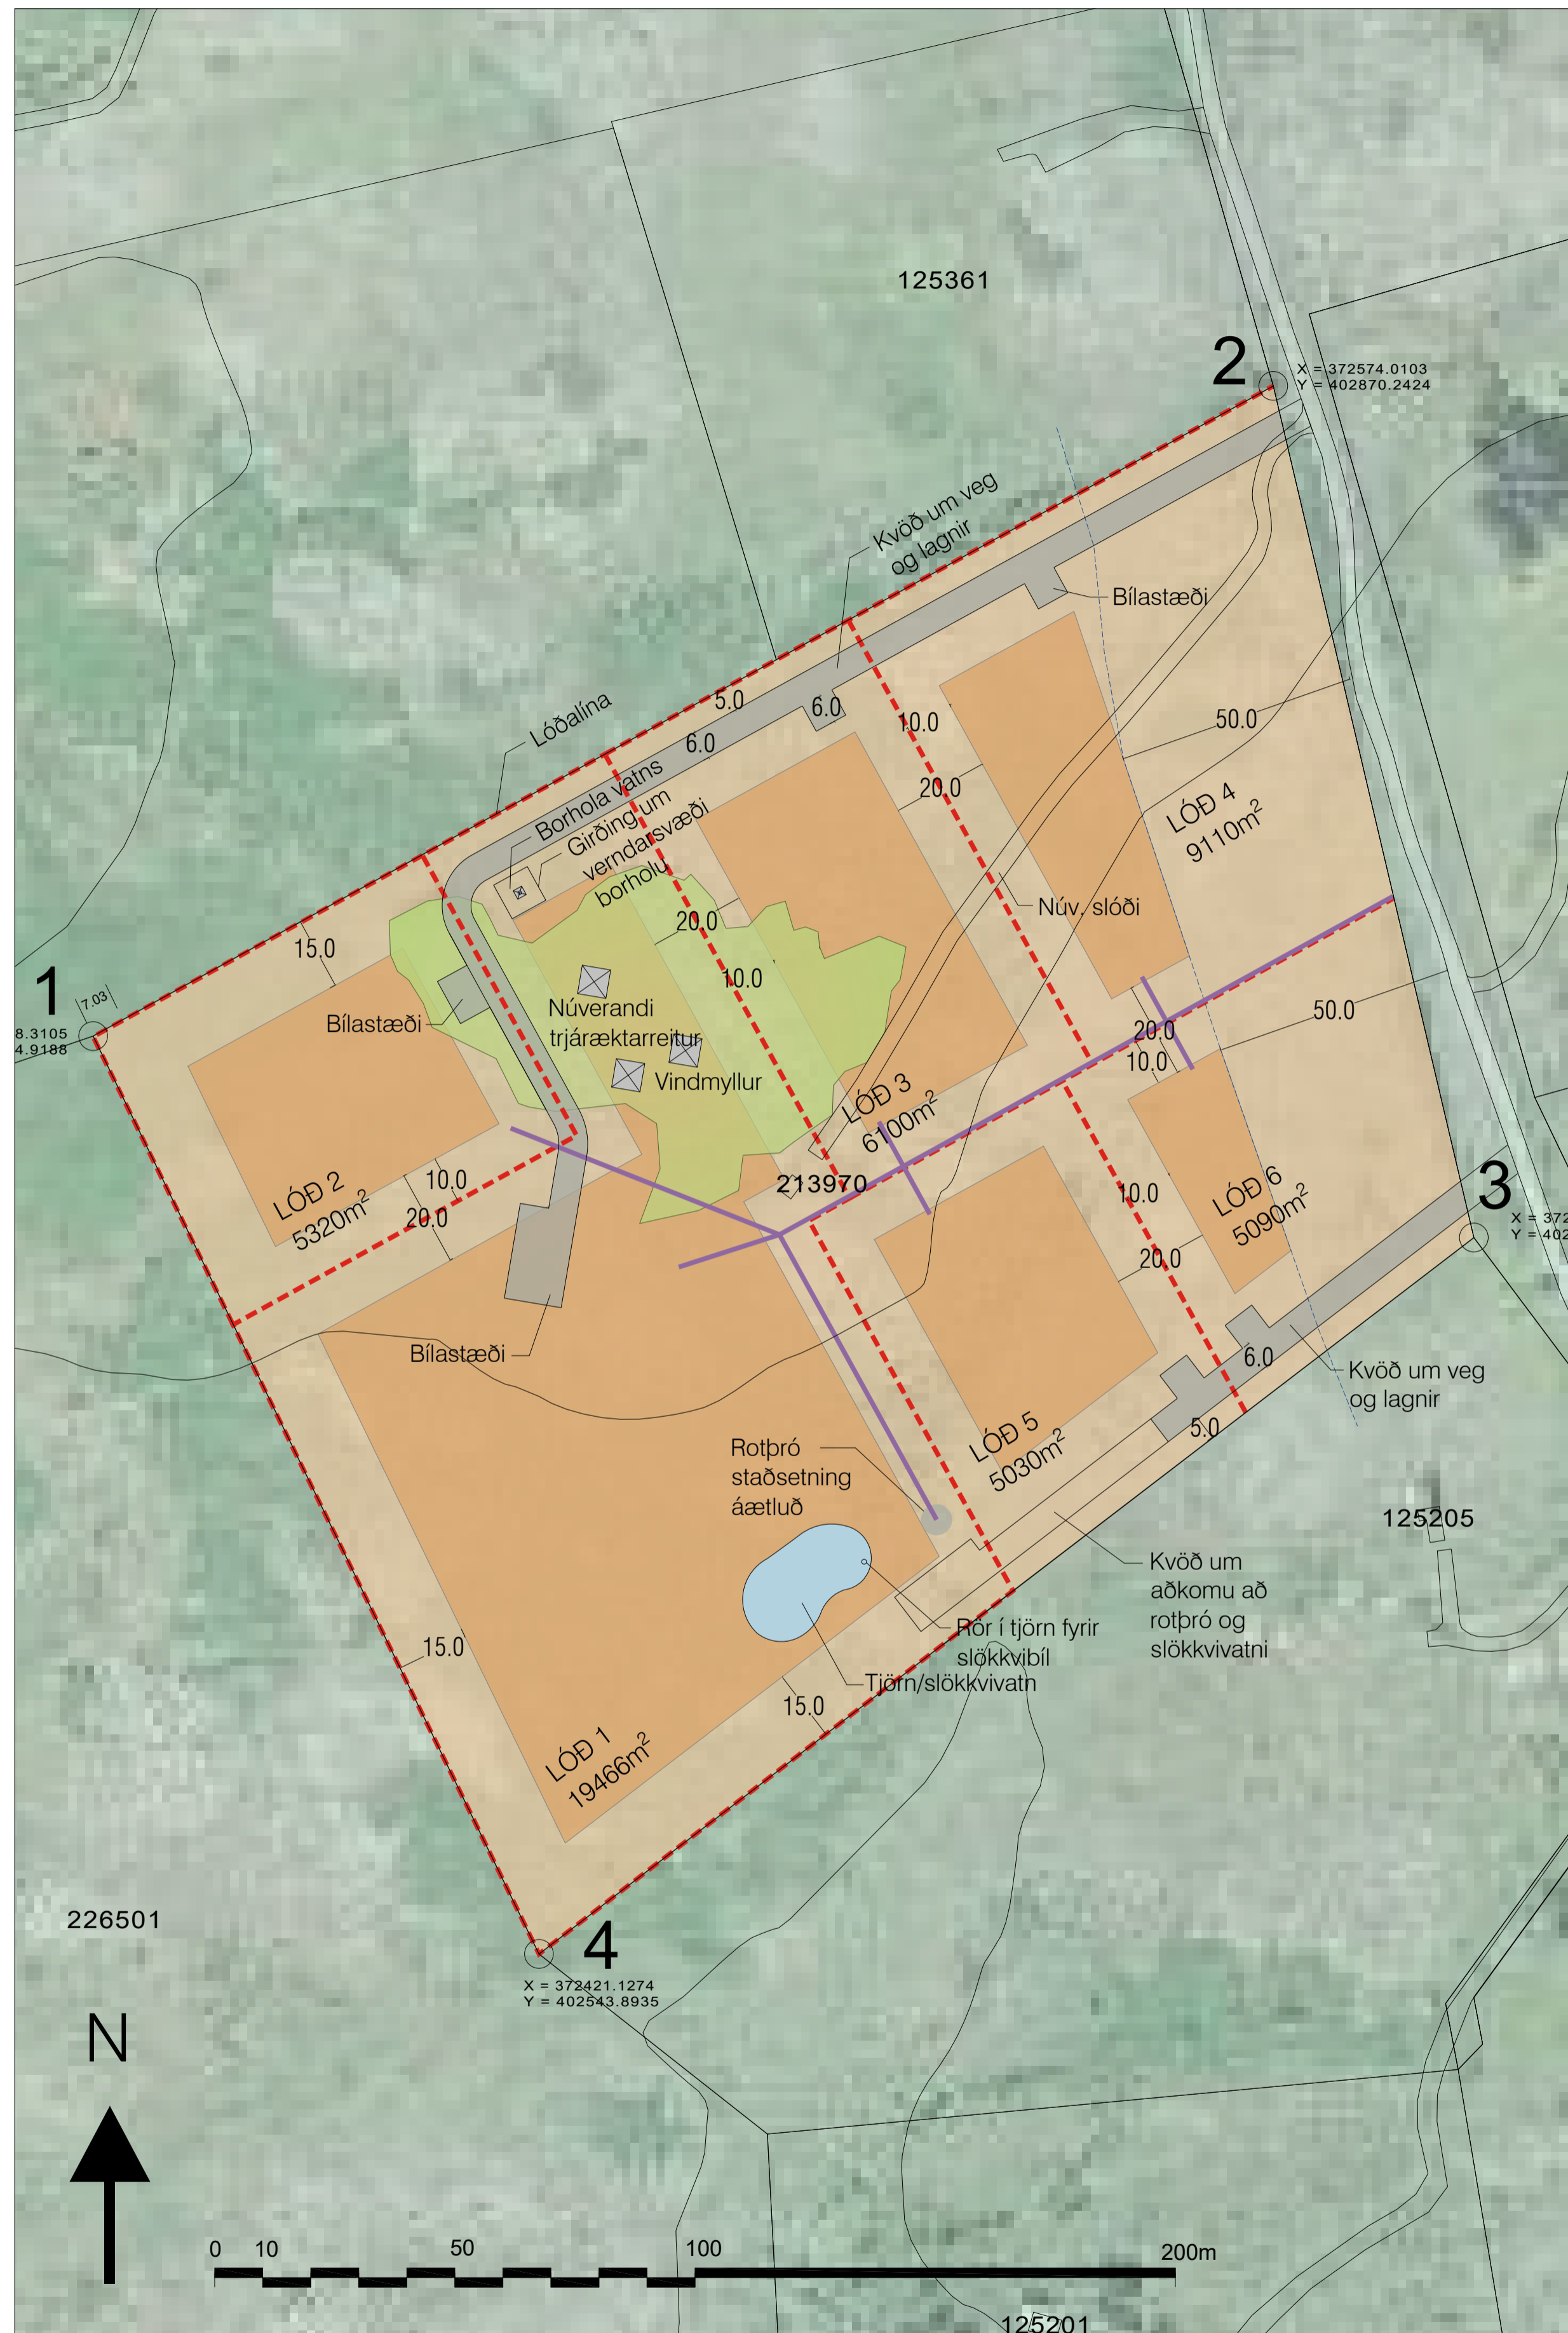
125361

2
X = 372574.0103
Y = 402870.2424

Kvöð um veg og lagnir

Bílastæði

Lóðalína

5.0
6.0
6.0
10.0
50.0
20.0

Borhola vatns
Girðing um verndarsvæði borholu

LÓÐ 4
9110m$^2$

Núv. slóði

20.0
10.0

15.0

1
7.03
8.3105
4.9188

Bílastæði

Núverandi trjáræktarreitur

Vindmyllur

20.0
10.0
50.0

LÓÐ 3
6100m$^2$

213970

LÓÐ 2
5320m$^2$

10.0
20.0

10.0
LÓÐ 6
5090m$^2$

3
X = 372
Y = 402

20.0

Bílastæði

6.0
Kvöð um veg og lagnir

LÓÐ 5
5030m$^2$

5.0

Rotþró staðsetning áætluð

125205

Kvöð um aðkomu að rotþró og slökkvivatni

Rör í tjörn fyrir slökkvibíl

Tjörn/slökkvivatn

15.0
15.0

LÓÐ 1
19466m$^2$

226501

4
X = 372421.1274
Y = 402543.8935

N

0 10 50 100 200m

125201